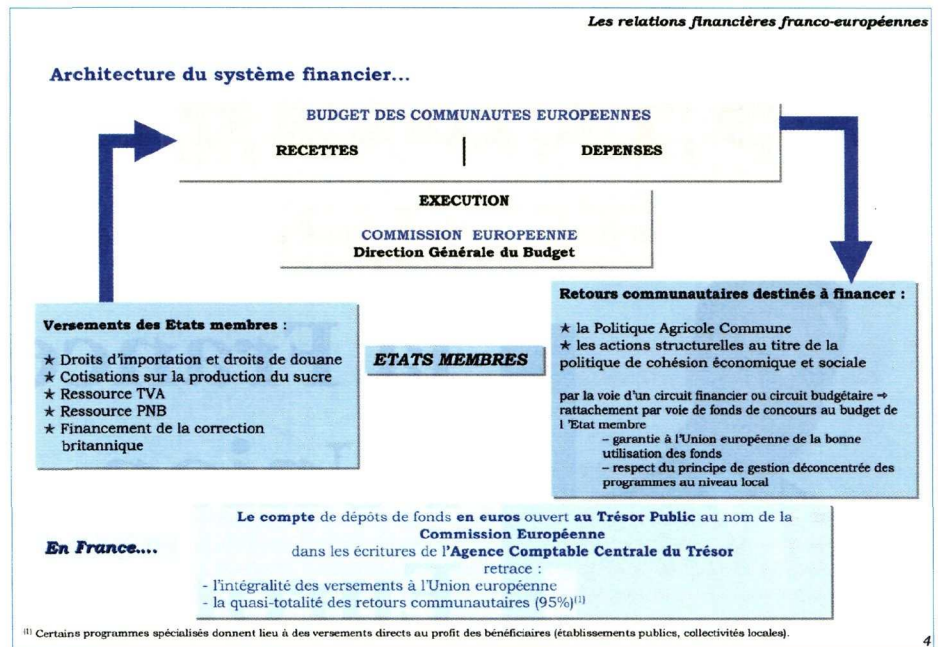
*Les relations financières franco-européennes*

Architecture du système financier...

BUDGET DES COMMUNAUTES EUROPEENNES

RECETTES | DEPENSES

EXECUTION

COMMISSION EUROPEENNE
Direction Générale du Budget

Versements des Etats membres :

★ Droits d'importation et droits de douane
★ Cotisations sur la production du sucre
★ Ressource TVA
★ Ressource PNB
★ Financement de la correction britannique

ETATS MEMBRES

Retours communautaires destinés à financer :

★ la Politique Agricole Commune
★ les actions structurelles au titre de la politique de cohésion économique et sociale

par la voie d'un circuit financier ou circuit budgétaire ⇒ rattachement par voie de fonds de concours au budget de l 'Etat membre
– garantie à l'Union européenne de la bonne utilisation des fonds
– respect du principe de gestion déconcentrée des programmes au niveau local

En France....

Le compte de dépôts de fonds en euros ouvert au Trésor Public au nom de la Commission Européenne
dans les écritures de l'Agence Comptable Centrale du Trésor
retrace :
- l'intégralité des versements à l'Union européenne
- la quasi-totalité des retours communautaires (95%)$^{(1)}$

$^{(1)}$ Certains programmes spécialisés donnent lieu à des versements directs au profit des bénéficiaires (établissements publics, collectivités locales).

4